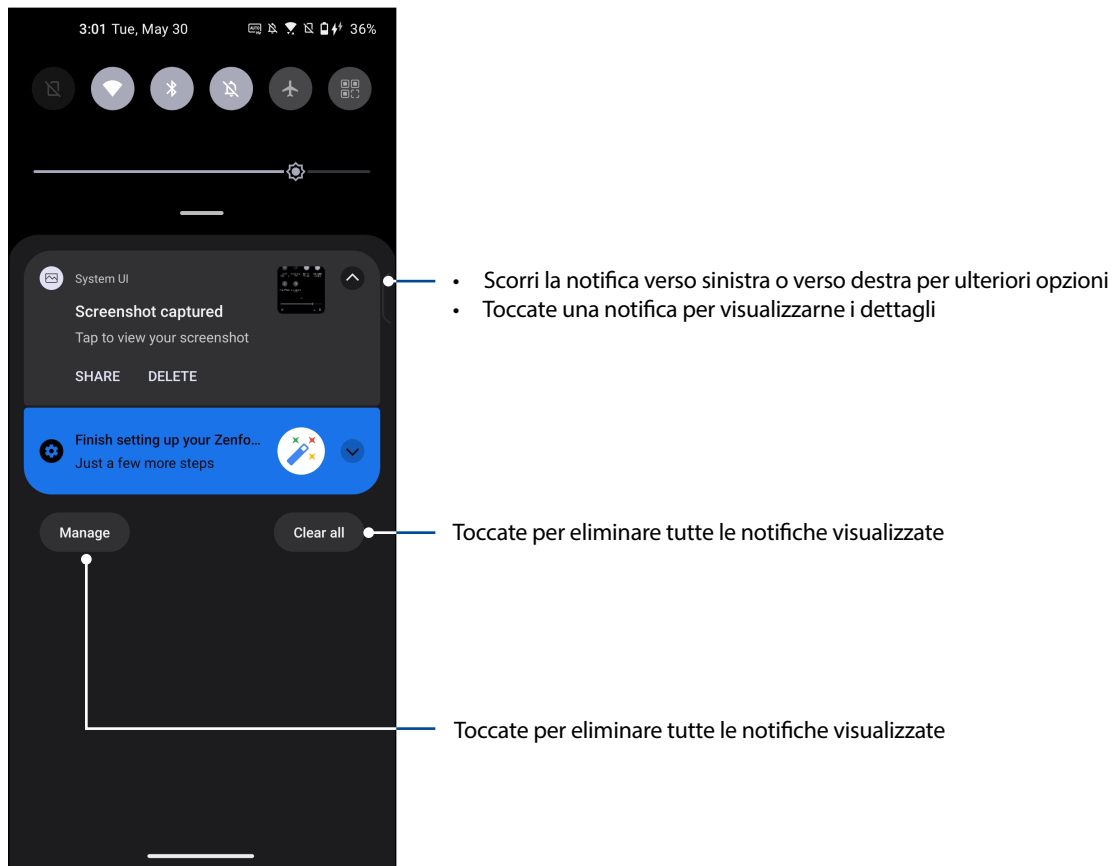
3:01 Tue, May 30 36%

System UI

Screenshot captured

Tap to view your screenshot

SHARE DELETE

Finish setting up your Zenfo...

Just a few more steps

Manage

Clear all

• Scorri la notifica verso sinistra o verso destra per ulteriori opzioni
• Toccate una notifica per visualizzarne i dettagli

Toccate per eliminare tutte le notifiche visualizzate

Toccate per eliminare tutte le notifiche visualizzate